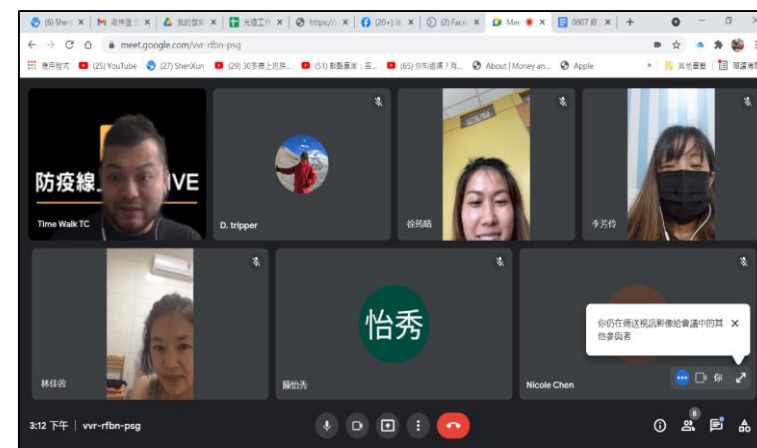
(6) Sher | 收件匣 | 我的雲端 | 光爆工作 | https:// | (20+) | (2) Face | Mee | 0807 | +

meet.google.com/vvr-rfbn-psg

應用程式 | (25) YouTube | (27) SheriXun | (29) 30多歲上班族... | (51) 動態書評：右... | (65) 你知道嗎？有... | About | Money an... | Apple | 其他書籤 | 閱讀清單

防疫線上LIVE
Time Walk TC

D. tripper

徐筠皓

李芳伶

林佳君

怡秀
顏怡秀

你仍在傳送視訊影像給會議中的其他參與者

Nicole Chen

3:12 下午 | vvr-rfbn-psg

8